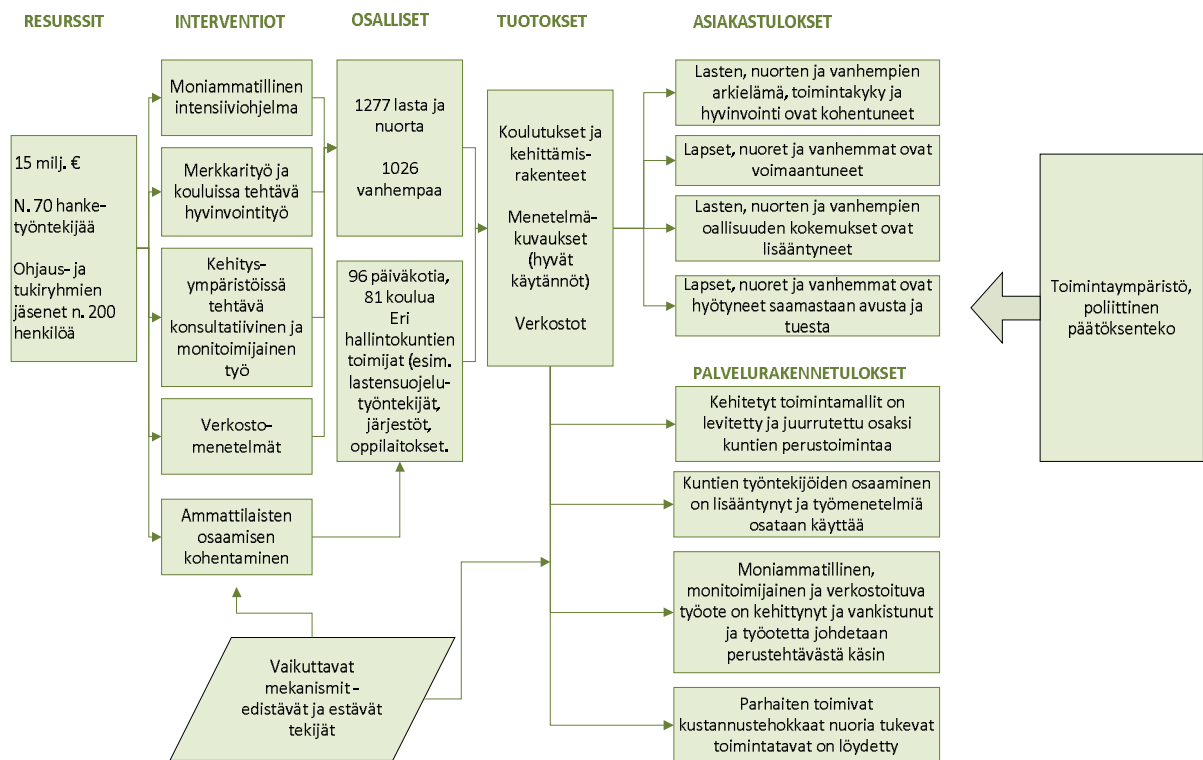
RESURSSIT

INTERVENTIOT

OSALLISET

TUOTOKSET

ASIAKASTULOKSET

15 milj. €

N. 70 hanketyöntekijää

Ohjaus- ja tukiryhmien jäsenet n. 200 henkilöä

Moniammatillinen intensiiviohjelma

Merkkarityö ja kouluissa tehtävä hyvinvointityö

Kehitysympäristöissä tehtävä konsultatiivinen ja monitoimijainen työ

Verkostomenetelmät

Ammattilaisten osaamisen kohentaminen

1277 lasta ja nuorta

1026 vanhempaa

96 päiväkotia, 81 koulua
Eri hallintokuntien toimijat (esim. lastensuojelutyöntekijät, järjestöt, oppilaitokset.

Koulutukset ja kehittämisrakenteet

Menetelmäkuvaukset (hyvät käytännöt)

Verkostot

Lasten, nuorten ja vanhempien arkielämä, toimintakyky ja hyvinvointi ovat kohentuneet

Lapset, nuoret ja vanhemmat ovat voimaantuneet

Lasten, nuorten ja vanhempien oallisuuden kokemukset ovat lisääntyneet

Lapset, nuoret ja vanhemmat ovat hyötyneet saamastaan avusta ja tuesta

Toimintaympäristö, poliittinen päätöksenteko

PALVELURAKENNETULOKSET

Kehitetyt toimintamallit on levitetty ja juurrutettu osaksi kuntien perustoimintaa

Kuntien työntekijöiden osaaminen on lisääntynyt ja työmenetelmiä osataan käyttää

Moniammatillinen, monitoimijainen ja verkostoituva työote on kehittynyt ja vankistunut ja työotetta johdetaan perustehtävästä käsin

Parhaiten toimivat kustannustehokkaat nuoria tukevat toimintatavat on löydetty

Vaikuttavat mekanismit - edistävät ja estävät tekijät